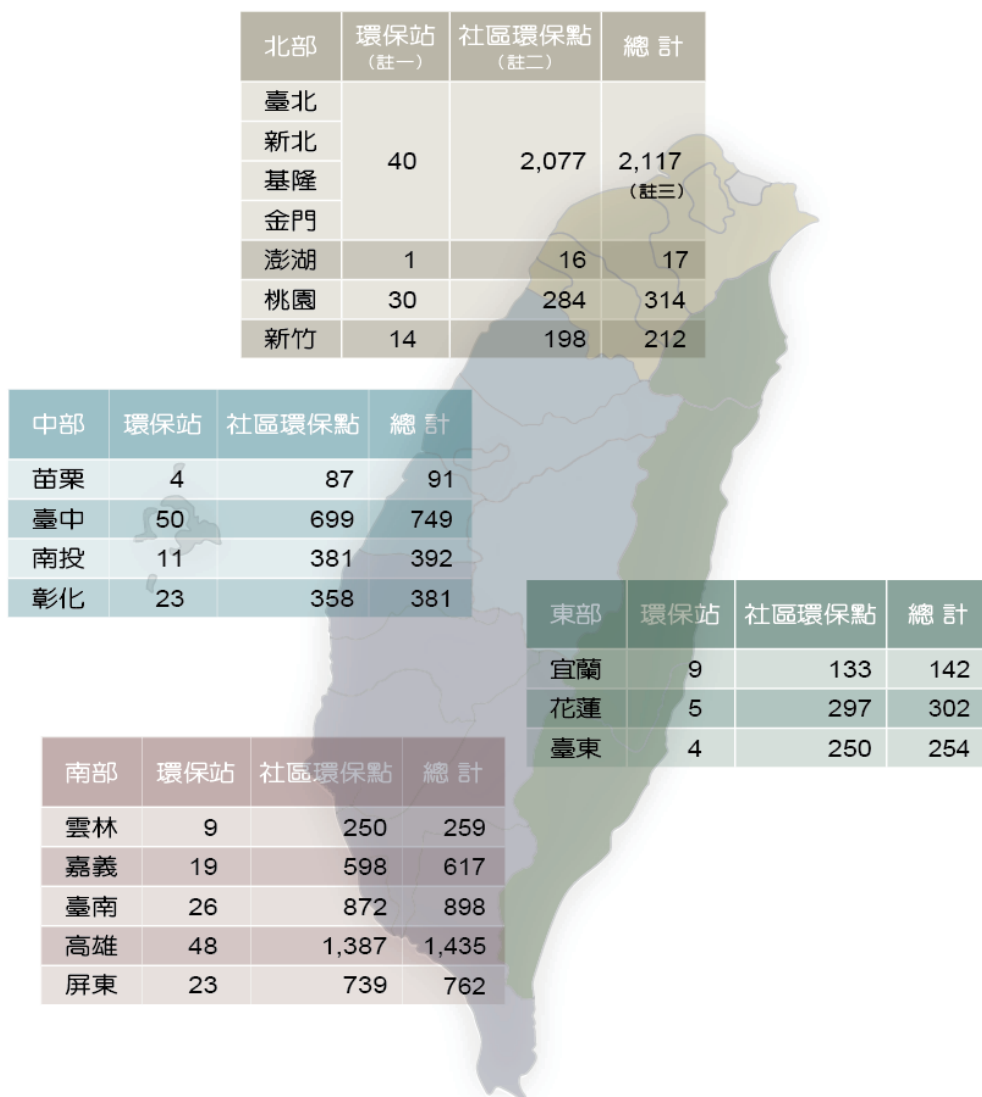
| 北部 | 環保站（註一） | 社區環保點（註二） | 總 計 |
|---|---|---|---|
| 臺北 新北 基隆 金門 | 40 | 2,077 | 2,117（註三） |
| 澎湖 | 1 | 16 | 17 |
| 桃園 | 30 | 284 | 314 |
| 新竹 | 14 | 198 | 212 |

| 中部 | 環保站 | 社區環保點 | 總 計 |
|---|---|---|---|
| 苗栗 | 4 | 87 | 91 |
| 臺中 | 50 | 699 | 749 |
| 南投 | 11 | 381 | 392 |
| 彰化 | 23 | 358 | 381 |

| 東部 | 環保站 | 社區環保點 | 總 計 |
|---|---|---|---|
| 宜蘭 | 9 | 133 | 142 |
| 花蓮 | 5 | 297 | 302 |
| 臺東 | 4 | 250 | 254 |

| 南部 | 環保站 | 社區環保點 | 總 計 |
|---|---|---|---|
| 雲林 | 9 | 250 | 259 |
| 嘉義 | 19 | 598 | 617 |
| 臺南 | 26 | 872 | 898 |
| 高雄 | 48 | 1,387 | 1,435 |
| 屏東 | 23 | 739 | 762 |